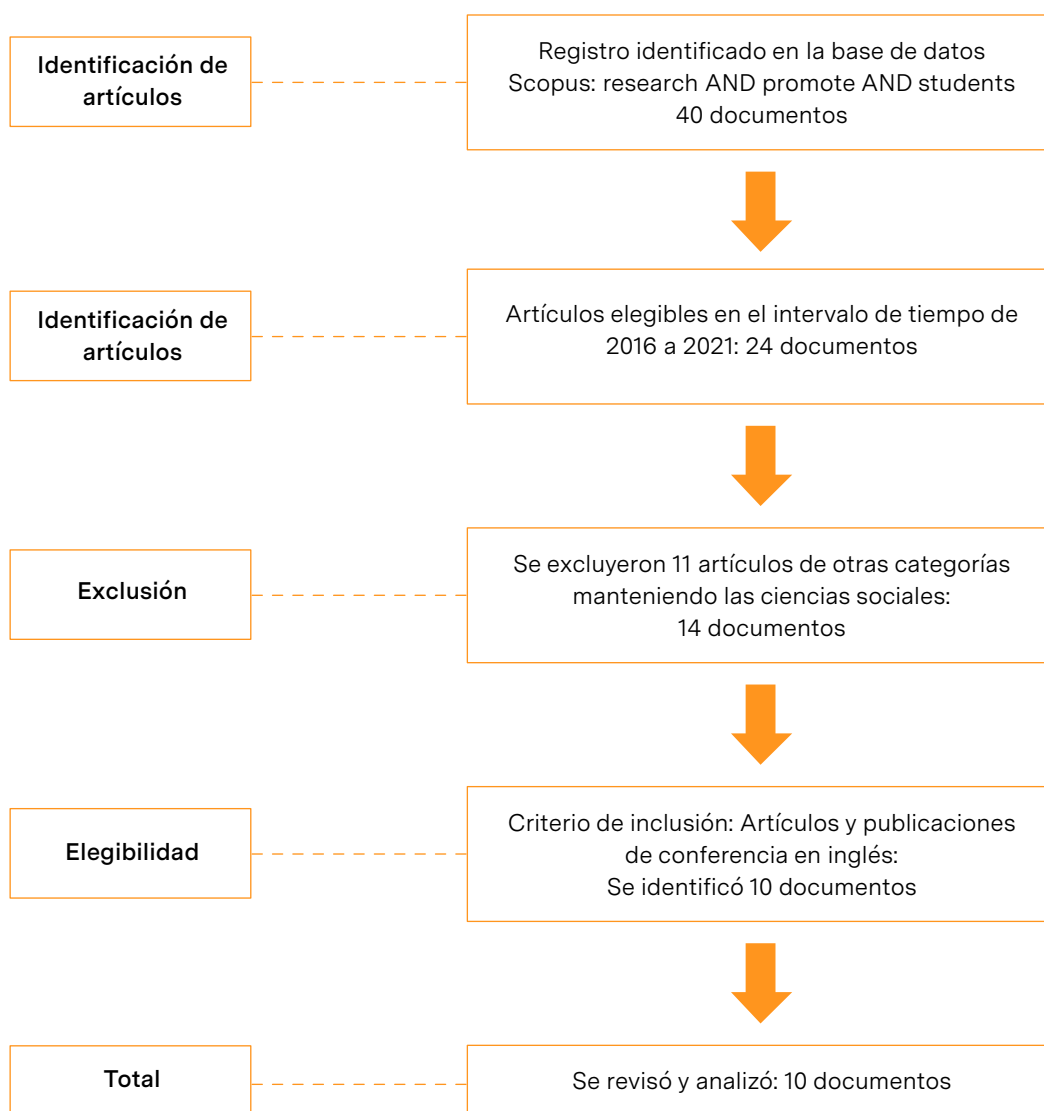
Identificación de artículos

Registro identificado en la base de datos Scopus: research AND promote AND students 40 documentos

Identificación de artículos

Artículos elegibles en el intervalo de tiempo de 2016 a 2021: 24 documentos

Exclusión

Se excluyeron 11 artículos de otras categorías manteniendo las ciencias sociales: 14 documentos

Elegibilidad

Criterio de inclusión: Artículos y publicaciones de conferencia en inglés: Se identificó 10 documentos

Total

Se revisó y analizó: 10 documentos